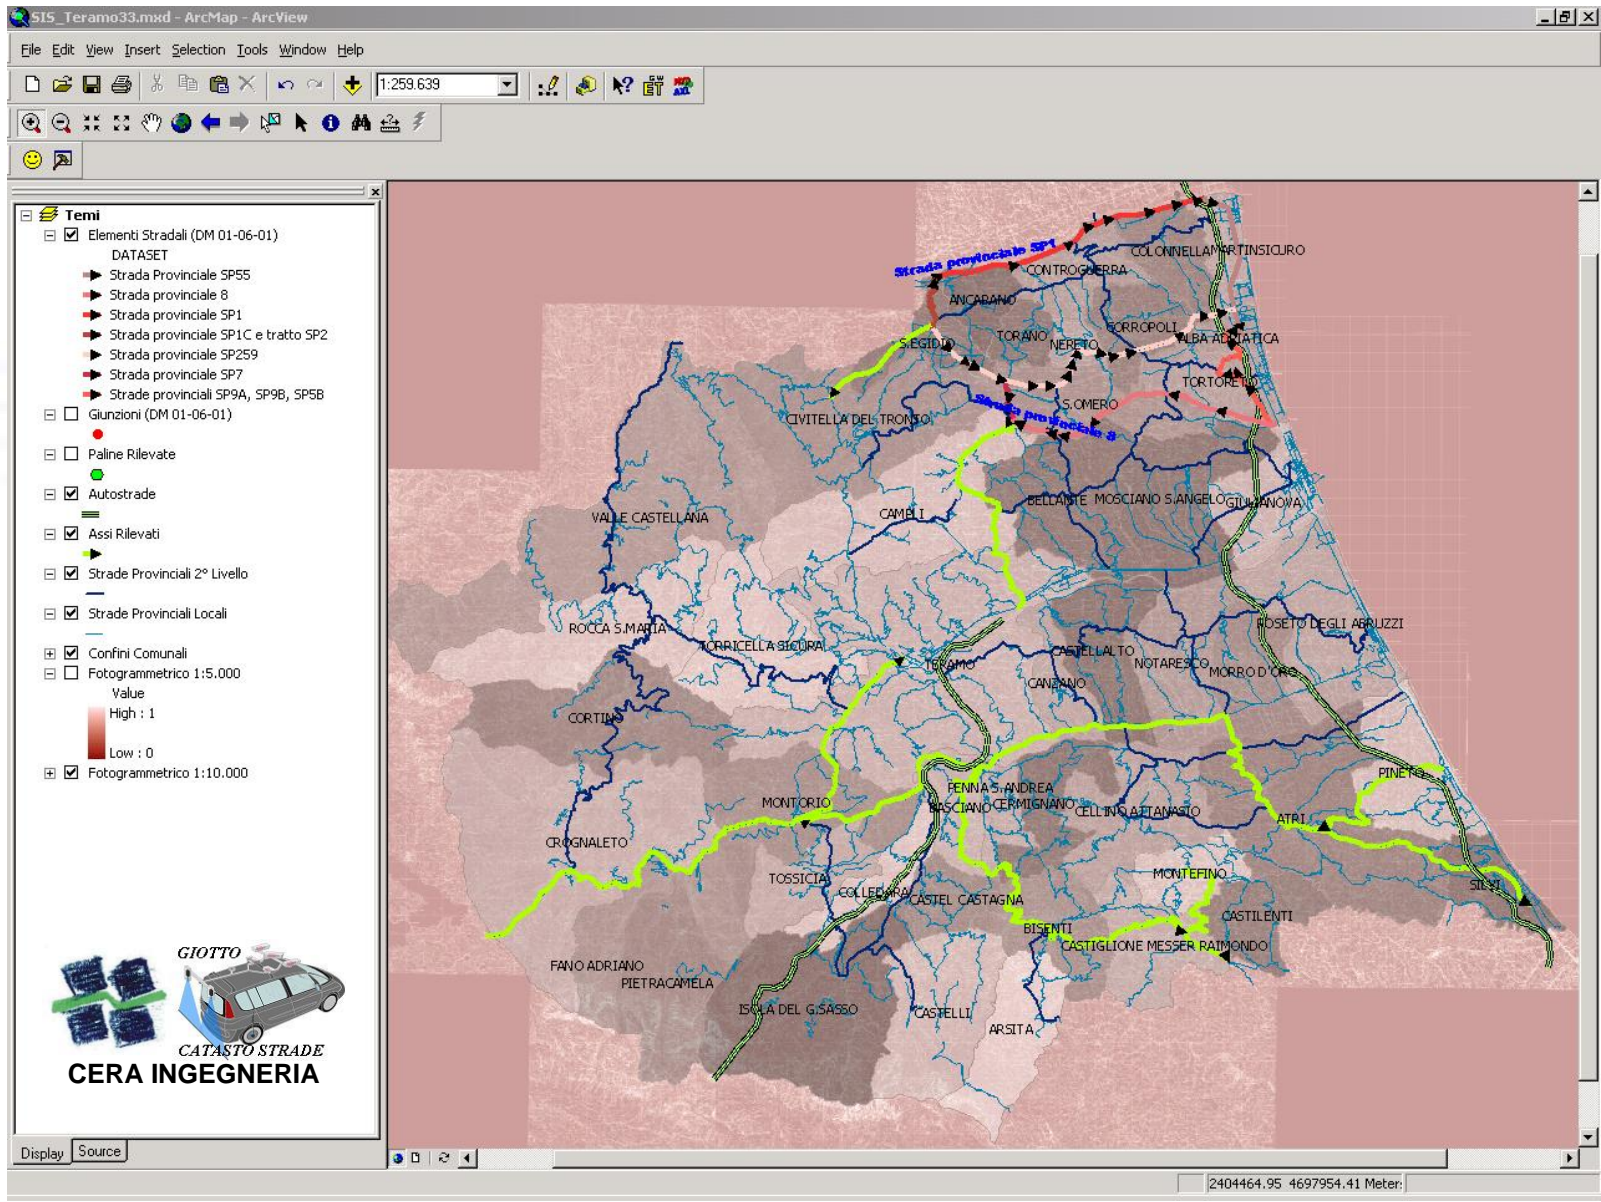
SIS_Teramo33.mxd - ArcMap - ArcView

File Edit View Insert Selection Tools Window Help

1:259.639

Temi
Elementi Stradali (DM 01-06-01)
DATASET
Strada Provinciale SP55
Strada provinciale 8
Strada provinciale SP1
Strada provinciale SP1C e tratto SP2
Strada provinciale SP259
Strada provinciale SP7
Strade provinciali SP9A, SP9B, SP5B
Giunzioni (DM 01-06-01)
Paline Rilevate
Autostrade
Assi Rilevati
Strade Provinciali 2° Livello
Strade Provinciali Locali
Confini Comunali
Fotogrammetrico 1:5.000
Value
High : 1
Low : 0
Fotogrammetrico 1:10.000

GIOTTO
CATASTO STRADE
CERA INGEGNERIA

Display Source

Strada provinciale SP1
COLONNELLA MARTINSICURO
CONTROGUERRA
ANCARANO
S.EGIDIO
TORANO
NERETO
CORROPOLI
ALBA ADRIATICA
TORTORETO
S.OMERO
Strada provinciale 8
CIVITELLA DEL TRONTO
VALLE CASTELLANA
CAMPLI
BELLANTE
MOSCIANO S.ANGELO
GIULIANOVA
ROCCA S.MARIA
TORRICELLA SICURA
ROSETO DEGLI ABRUZZI
TERAMO
CASTELLALTO
NOTARESCO
MORRO D'ORO
CANZANO
CORTINO
PENNA S.ANDREA
BASCIANO
CERMIGNANO
CELLINO ATTANASIO
MONTORIO
PINETO
ATRI
CROGNALETO
MONTEFINO
TOSSICIA
COLLEDARA
CASTEL CASTAGNA
SILVI
CASTILENTI
BISENTI
CASTIGLIONE MESSER RAIMONDO
FANO ADRIANO
PIETRACAMELA
ISOLA DEL G.SASSO
CASTELLI
ARSITA

2404464.95 4697954.41 Meters